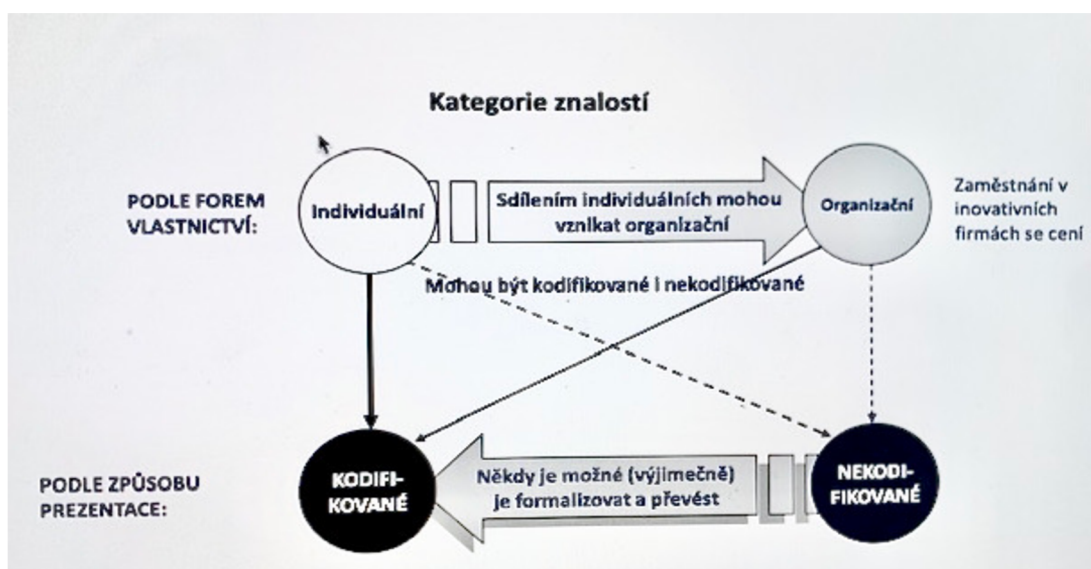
Kategorie znalostí

PODLE FOREM VLASTNICTVÍ:

Individuální

Sdílením individuálních mohou vznikat organizační

Organizační

Zaměstnání v inovativních firmách se cení

Mohou být kodifikované i nekodifikované

PODLE ZPŮSOBU PREZENTACE:

KODIFIKOVANÉ

Někdy je možné (výjimečně) je formalizovat a převést

NEKODIFIKOVANÉ